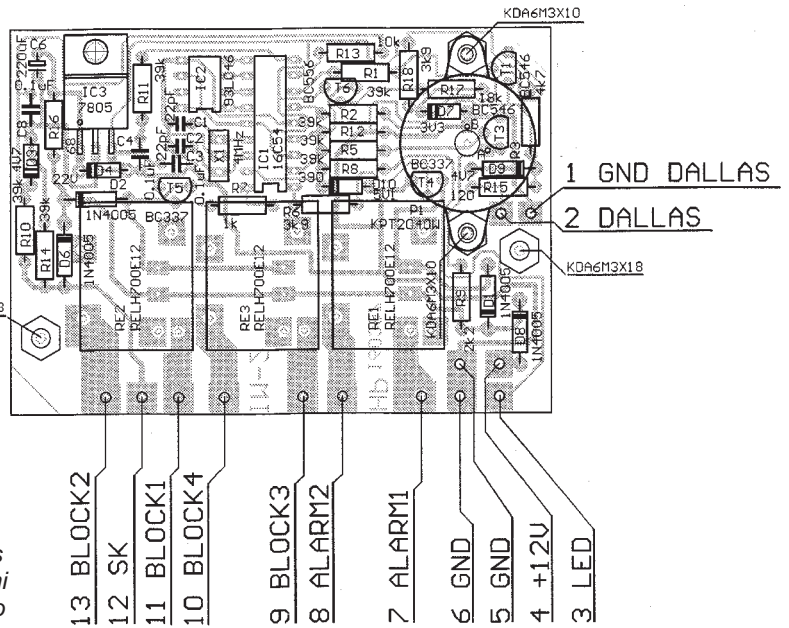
KDA6M3X10

C6
220uF
1uF
IC3
7805
R11
33k
IC2
93LC46
R13
10k
R1
39k
R18
3k9
BC556
T6
R17
18k
BC546
4k7
T1
BC546
R16
R26
C8
4u7
D3
39k
D4
C4
22pF
C1
C2
C3
22pF
X1
4MHz
IC1
16C54
R2
R12
R5
R8
39k
39k
39k
390
D7
3U3
T3
R3
D9
R15
120
4U7
BC337
T4
22U
D2
1N4005
T5
BC337
0.1uF
0.1uF
R7
1k
R6
3k9
D10
1N4005
P1
KPT2C40W
1 GND DALLAS
2 DALLAS
R10
39k
R14
39k
D6
1N4005
RE2
RELH700E12
RE3
RELH700E12
RE1
RELH700E12
KDA6M3X10
KDA6M3X18
R9
2k2
D1
1N4005
D8
1N4005
13 BLOCK2
12 SK
11 BLOCK1
10 BLOCK4
9 BLOCK3
8 ALARM2
7 ALARM1
6 GND
5 GND
4 +12V
3 LED